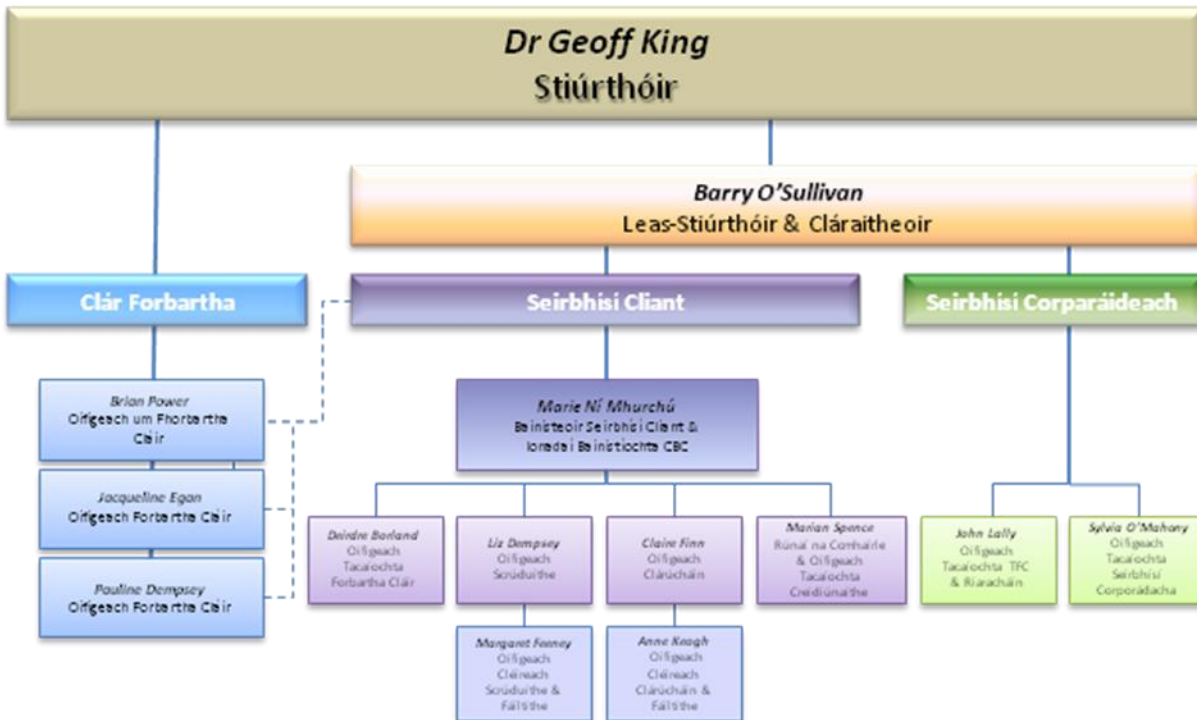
Dr Geoff King
Stiúrthóir

Barry O'Sullivan
Leas-Stiúrthóir & Cláraitheoir

Clár Forbartha

Seirbhisí Cliant

Seirbhisí Corparáideach

Brian Power
Oifgeach um Fhorbartha Cláir

Jacqueline Egan
Oifgeach Forbartha Cláir

Pauline Dempsey
Oifgeach Forbartha Cláir

Marie Ní Mhurchú
Bainisteoir Seirbhísí Cliant & Ionadaí Bainistíochta CBC

Deirdre Borland
Oifigeach Tacaíochta Forbartha Cláir

Liz Dempsey
Oifigeach Scrúduithe

Claire Finn
Oifigeach Clárúcháin

Marian Spence
Rúnaí na Comhairle & Oifigeach Tacaíochta Creidiúnaithe

Margaret Feeney
Oifigeach Cléireach Scrúduithe & Fáilte

Anne Keogh
Oifigeach Cléireach Clárúcháin & Fáilte

John Lally
Oifigeach Tacaíochta TFC & Riaracháin

Sylvia O'Mahony
Oifigeach Tacaíochta Seirbhísí Corparádacha